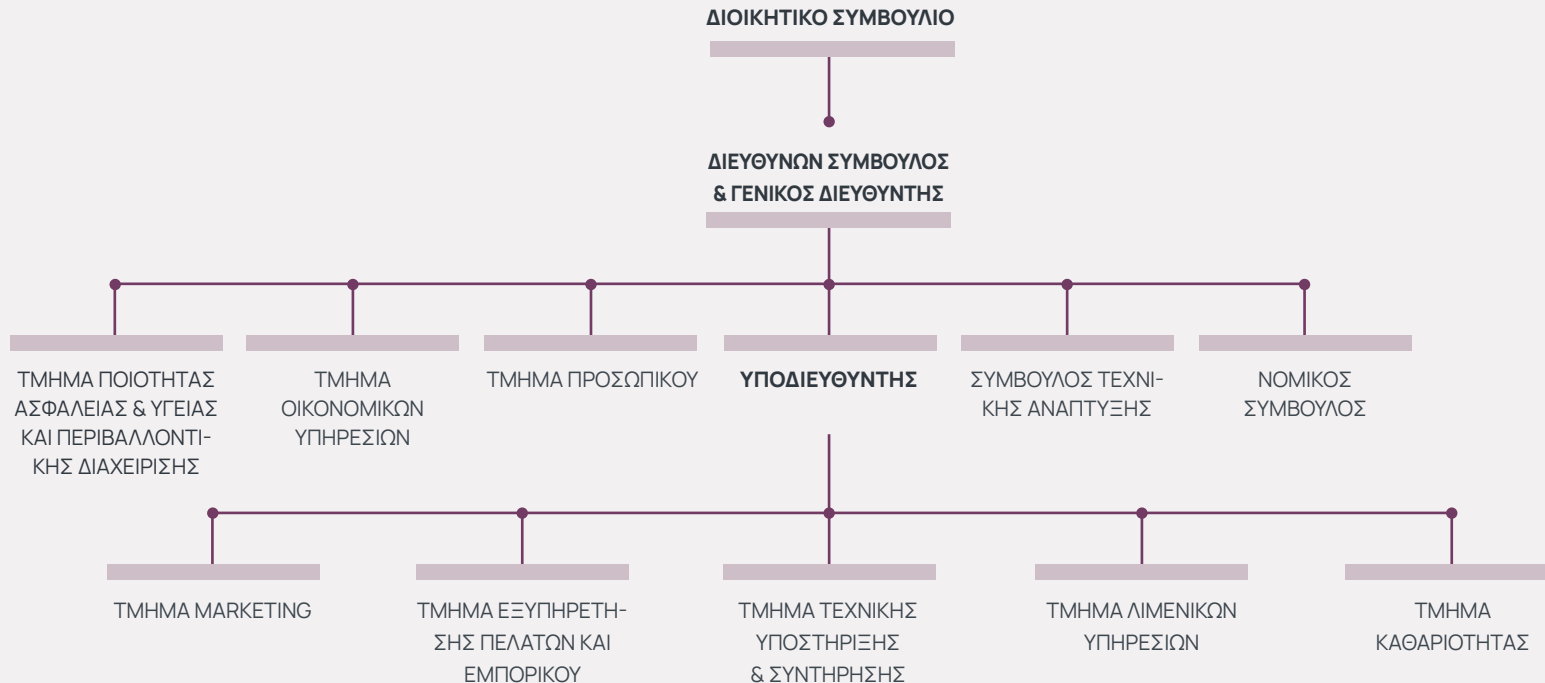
ΔΙΟΙΚΗΤΙΚΟ ΣΥΜΒΟΥΛΙΟ

ΔΙΕΥΘΥΝΩΝ ΣΥΜΒΟΥΛΟΣ & ΓΕΝΙΚΟΣ ΔΙΕΥΘΥΝΤΗΣ

ΤΜΗΜΑ ΠΟΙΟΤΗΤΑΣ ΑΣΦΑΛΕΙΑΣ & ΥΓΕΙΑΣ ΚΑΙ ΠΕΡΙΒΑΛΛΟΝΤΙΚΗΣ ΔΙΑΧΕΙΡΙΣΗΣ

ΤΜΗΜΑ ΟΙΚΟΝΟΜΙΚΩΝ ΥΠΗΡΕΣΙΩΝ

ΤΜΗΜΑ ΠΡΟΣΩΠΙΚΟΥ

ΥΠΟΔΙΕΥΘΥΝΤΗΣ

ΣΥΜΒΟΥΛΟΣ ΤΕΧΝΙΚΗΣ ΑΝΑΠΤΥΞΗΣ

ΝΟΜΙΚΟΣ ΣΥΜΒΟΥΛΟΣ

ΤΜΗΜΑ MARKETING

ΤΜΗΜΑ ΕΞΥΠΗΡΕΤΗΣΗΣ ΠΕΛΑΤΩΝ ΚΑΙ ΕΜΠΟΡΙΚΟΥ

ΤΜΗΜΑ ΤΕΧΝΙΚΗΣ ΥΠΟΣΤΗΡΙΞΗΣ & ΣΥΝΤΗΡΗΣΗΣ

ΤΜΗΜΑ ΛΙΜΕΝΙΚΩΝ ΥΠΗΡΕΣΙΩΝ

ΤΜΗΜΑ ΚΑΘΑΡΙΟΤΗΤΑΣ